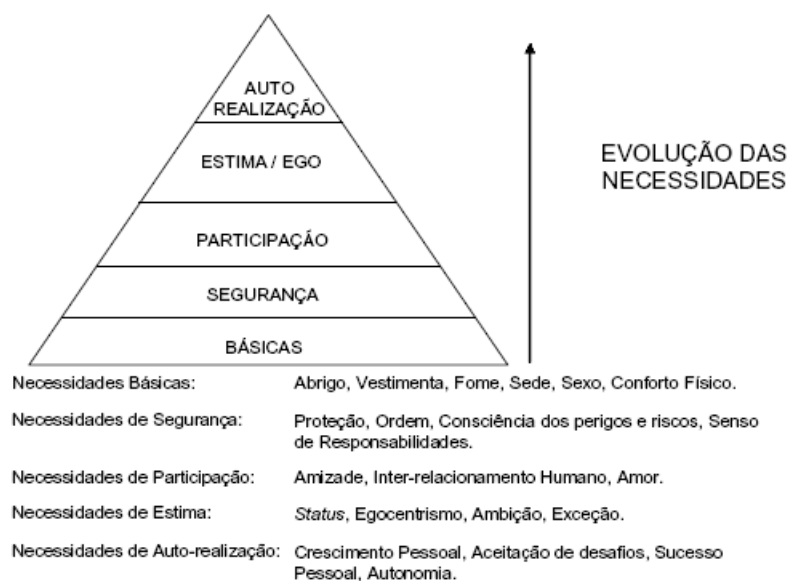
AUTO REALIZAÇÃO

ESTIMA / EGO

PARTICIPAÇÃO

SEGURANÇA

BÁSICAS

EVOLUÇÃO DAS NECESSIDADES

| | |
|---|---|
| Necessidades Básicas: | Abrigo, Vestimenta, Fome, Sede, Sexo, Conforto Físico. |
| Necessidades de Segurança: | Proteção, Ordem, Consciência dos perigos e riscos, Senso de Responsabilidades. |
| Necessidades de Participação: | Amizade, Inter-relacionamento Humano, Amor. |
| Necessidades de Estima: | Status, Egocentrismo, Ambição, Exceção. |
| Necessidades de Auto-realização: | Crescimento Pessoal, Aceitação de desafios, Sucesso Pessoal, Autonomia. |